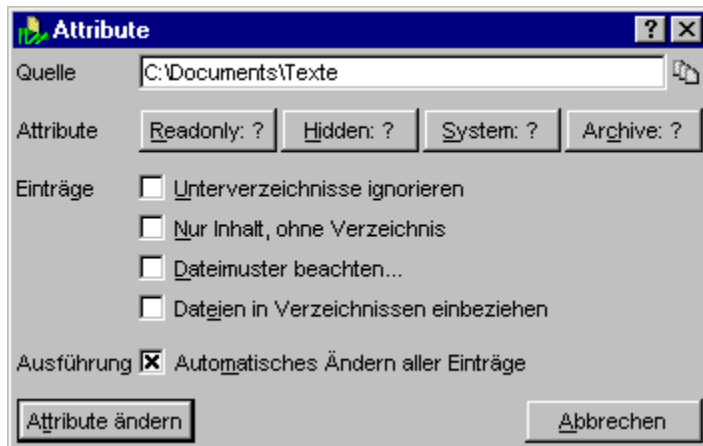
Attribute ? X

Quelle C:\Documents\Texte

Attribute Readonly: ? Hidden: ? System: ? Archive: ?

Einträge Unterverzeichnisse ignorieren

Nur Inhalt, ohne Verzeichnis

Dateimuster beachten...

Dateien in Verzeichnissen einbeziehen

Ausführung ☒ Automatisches Ändern aller Einträge

Attribute ändern Abbrechen